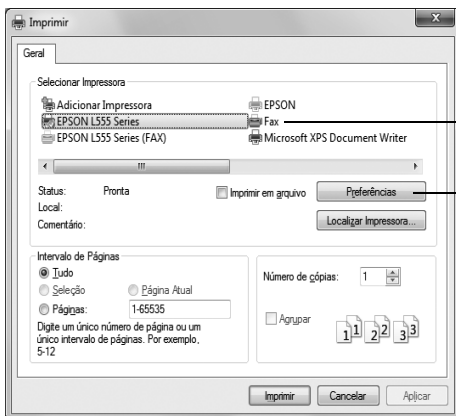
Imprimir

Geral

Selecionar Impressora

Adicionar Impressora
EPSON L555 Series
EPSON L555 Series (FAX)
EPSON
Fax
Microsoft XPS Document Writer

III

Status: Pronta
Local:
Comentário:

Imprimir em arquivo
Preferências
Localizar Impressora...

Intervalo de Páginas
Tudo
Seleção
Página Atual
Páginas: 1-65535
Digite um único número de página ou um único intervalo de páginas. Por exemplo, 5-12

Número de cópias: 1

Agrupar

1 1 2 2 3 3

Imprimir
Cancelar
Aplicar